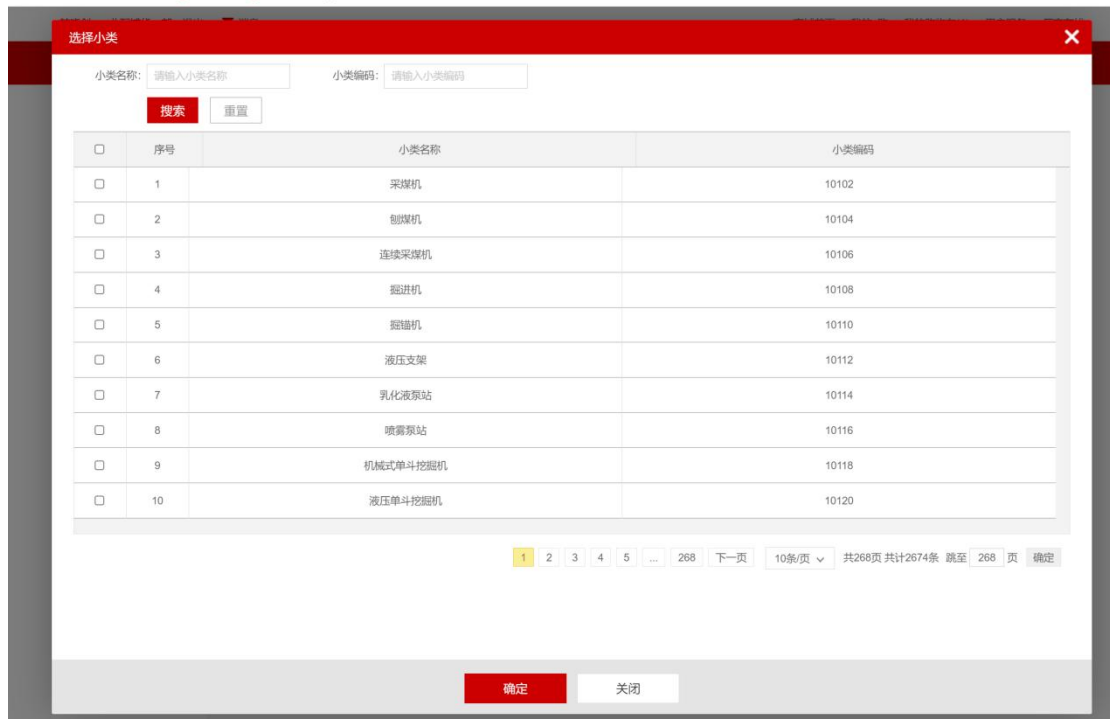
选择小类

小类名称: 请输入小类名称 小类编码: 请输入小类编码

搜索 重置

| ☐ | 序号 | 小类名称 | 小类编码 |
|---|---|---|---|
| ☐ | 1 | 采煤机 | 10102 |
| ☐ | 2 | 刨煤机 | 10104 |
| ☐ | 3 | 连续采煤机 | 10106 |
| ☐ | 4 | 掘进机 | 10108 |
| ☐ | 5 | 掘锚机 | 10110 |
| ☐ | 6 | 液压支架 | 10112 |
| ☐ | 7 | 乳化液泵站 | 10114 |
| ☐ | 8 | 喷雾泵站 | 10116 |
| ☐ | 9 | 机械式单斗挖掘机 | 10118 |
| ☐ | 10 | 液压单斗挖掘机 | 10120 |

1 2 3 4 5 ... 268 下一页 10条/页 共268页 共计2674条 跳至 268 页 确定

确定 关闭